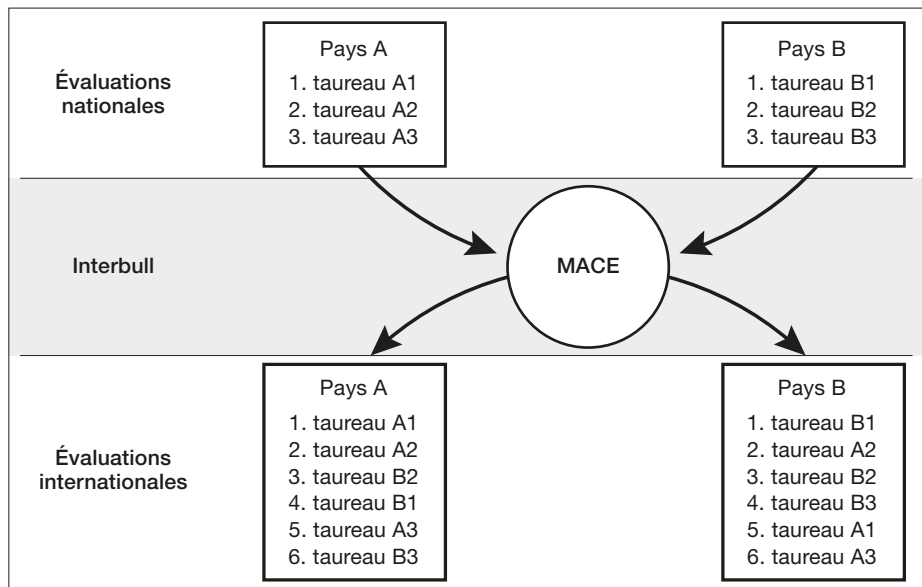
Évaluations nationales

Pays A
1. taureau A1
2. taureau A2
3. taureau A3

Pays B
1. taureau B1
2. taureau B2
3. taureau B3

Interbull

MACE

Évaluations internationales

Pays A
1. taureau A1
2. taureau A2
3. taureau B2
4. taureau B1
5. taureau A3
6. taureau B3

Pays B
1. taureau B1
2. taureau A2
3. taureau B2
4. taureau B3
5. taureau A1
6. taureau A3